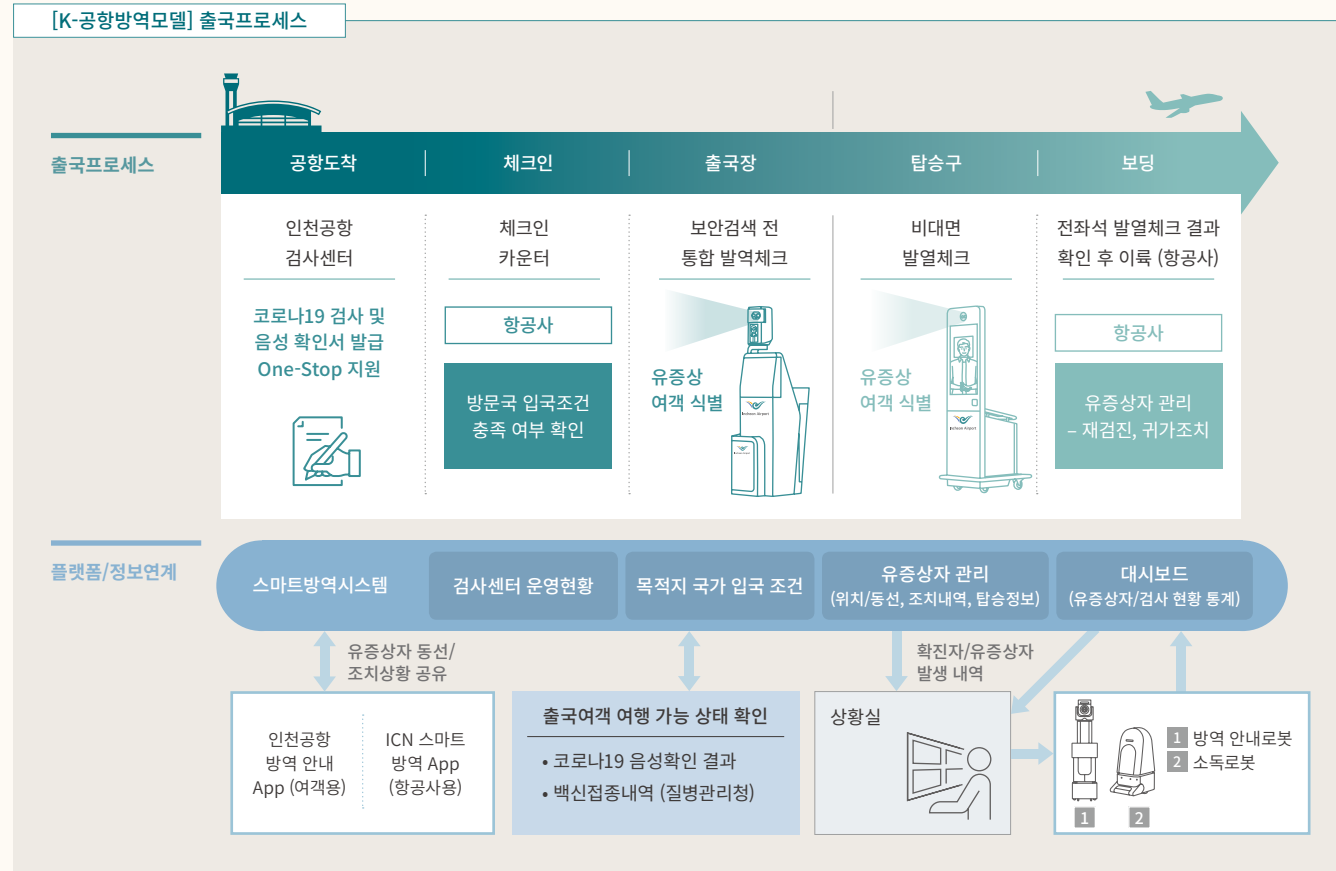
[K-공항방역모델] 출국프로세스

출국프로세스

공항도착 | 체크인 | 출국장 | 탑승구 | 보딩

인천공항 검사센터

코로나19 검사 및 음성 확인서 발급 One-Stop 지원

체크인 카운터

항공사

방문국 입국조건 충족 여부 확인

보안검색 전 통합 발열체크

유증상 여객 식별

Incheon Airport

비대면 발열체크

유증상 여객 식별

Incheon Airport

전좌석 발열체크 결과 확인 후 이륙 (항공사)

항공사

유증상자 관리 – 재검진, 귀가조치

플랫폼/정보연계

스마트방역시스템

검사센터 운영현황

목적지 국가 입국 조건

유증상자 관리 (위치/동선, 조치내역, 탑승정보)

대시보드 (유증상자/검사 현황 통계)

유증상자 동선/ 조치상황 공유

확진자/유증상자 발생 내역

인천공항 방역 안내 App (여객용)

ICN 스마트 방역 App (항공사용)

출국여객 여행 가능 상태 확인

• 코로나19 음성확인 결과
• 백신접종내역 (질병관리청)

상황실

1 방역 안내로봇
2 소독로봇

1 2